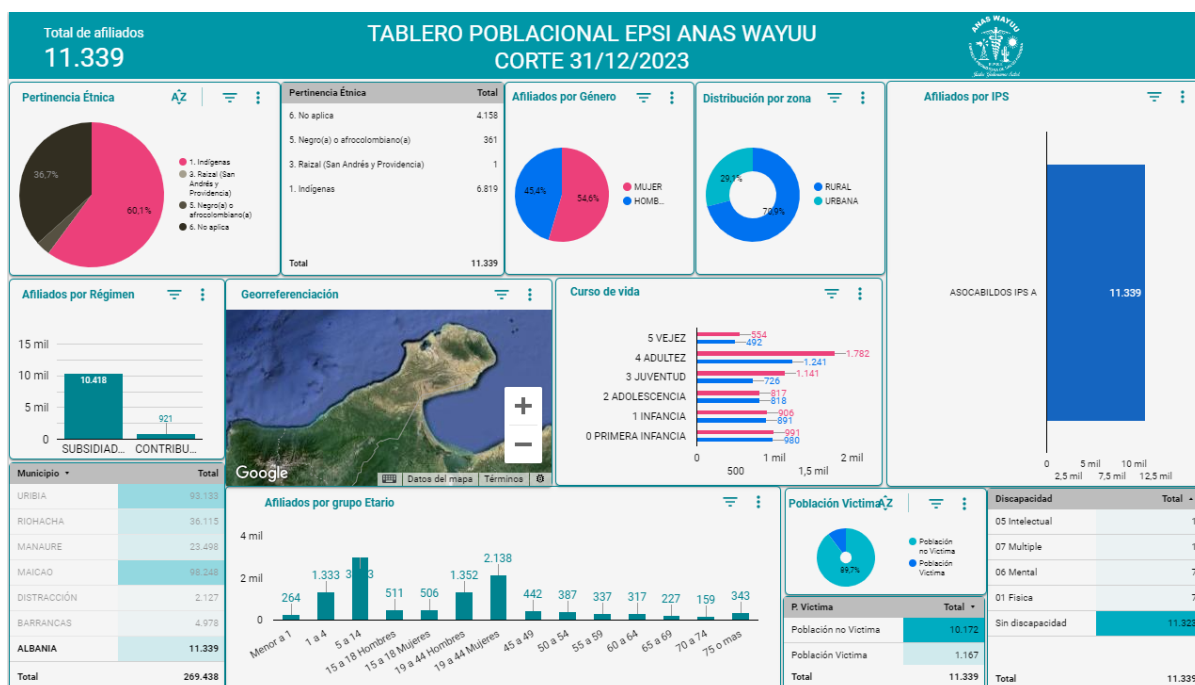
Total de afiliados
11.339

TABLERO POBLACIONAL EPSI ANAS WAYUU
CORTE 31/12/2023

ANAS WAYUU

Pertinencia Étnica

36,7%
60,1%
1. Indígenas
3. Raizal (San Andrés y Providencia)
5. Negro(a) o afrocolombiano(a)
6. No aplica

| Pertinencia Étnica | Total |
|---|---|
| 6. No aplica | 4.158 |
| 5. Negro(a) o afrocolombiano(a) | 361 |
| 3. Raizal (San Andrés y Providencia) | 1 |
| 1. Indígenas | 6.819 |
| Total | 11.339 |

Afiliados por Género
45,4%
54,6%
MUJER
HOMB...

Distribución por zona
29,1%
70,9%
RURAL
URBANA

Afiliados por IPS
ASOCABILDOS IPS A
11.339
0
2,5 mil
5 mil
7,5 mil
10 mil
12,5 mil

Afiliados por Régimen
15 mil
10 mil
5 mil
0
10.418
921
SUBSIDIAD...
CONTRIBU...

Georreferenciación
Google
Datos del mapa
Términos

Curso de vida
5 VEJEZ 554 492
4 ADULTEZ 1.782 1.241
3 JUVENTUD 1.141 726
2 ADOLESCENCIA 817 818
1 INFANCIA 906 891
0 PRIMERA INFANCIA 991 980
0
500
1 mil
1,5 mil
2 mil

| Municipio | Total |
|---|---|
| URIBIA | 93.133 |
| RIOHACHA | 36.115 |
| MANAURE | 23.498 |
| MAICAO | 98.248 |
| DISTRACCIÓN | 2.127 |
| BARRANCAS | 4.978 |
| ALBANIA | 11.339 |
| Total | 269.438 |

Afiliados por grupo Etario
4 mil
2 mil
0
264 1.333 3.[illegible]3 511 506 1.352 2.138 442 387 337 317 227 159 343
Menor a 1
1 a 4
5 a 14
15 a 18 Hombres
15 a 18 Mujeres
19 a 44 Hombres
19 a 44 Mujeres
45 a 49
50 a 54
55 a 59
60 a 64
65 a 69
70 a 74
75 o mas

Población Victima
89,7%
Población no Victima
Población Victima

| P. Victima | Total |
|---|---|
| Población no Victima | 10.172 |
| Población Victima | 1.167 |
| Total | 11.339 |

| Discapacidad | Total |
|---|---|
| 05 Intelectual | 1 |
| 07 Multiple | 1 |
| 06 Mental | 7 |
| 01 Fisica | 7 |
| Sin discapacidad | 11.323 |
| Total | 11.33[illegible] |